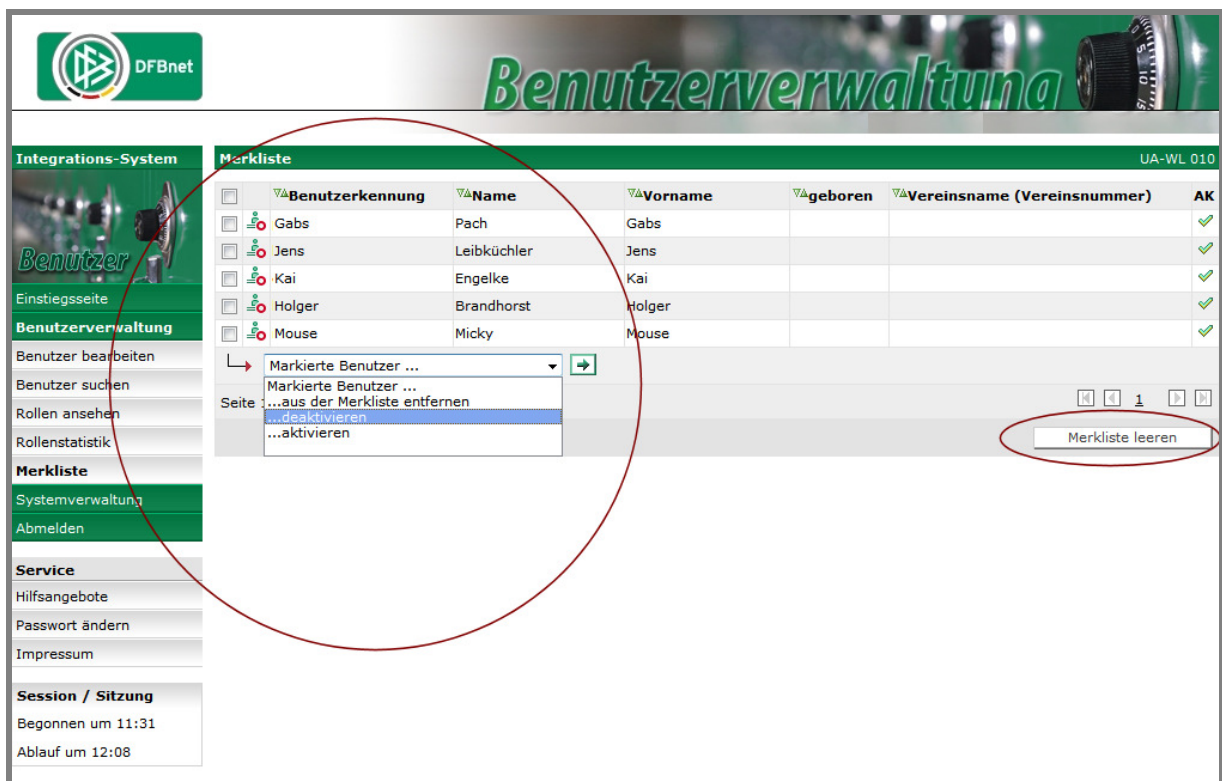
DFBnet

Benutzerverwaltung

Integrations-System

Benutzer

Einstiegsseite
Benutzerverwaltung
Benutzer bearbeiten
Benutzer suchen
Rollen ansehen
Rollenstatistik
Merkliste
Systemverwaltung
Abmelden

Service
Hilfsangebote
Passwort ändern
Impressum

Session / Sitzung
Begonnen um 11:31
Ablauf um 12:08

Merkliste UA-WL 010

| | | Benutzerkennung | Name | Vorname | geboren | Vereinsname (Vereinsnummer) | AK |
|---|---|---|---|---|---|---|---|
| | | Gabs | Pach | Gabs | | | |
| | | Jens | Leibküchler | Jens | | | |
| | | Kai | Engelke | Kai | | | |
| | | Holger | Brandhorst | Holger | | | |
| | | Mouse | Micky | Mouse | | | |

Markierte Benutzer ...
Markierte Benutzer ...
...aus der Merkliste entfernen
...deaktivieren
...aktivieren

Seite 1

1

Merkliste leeren